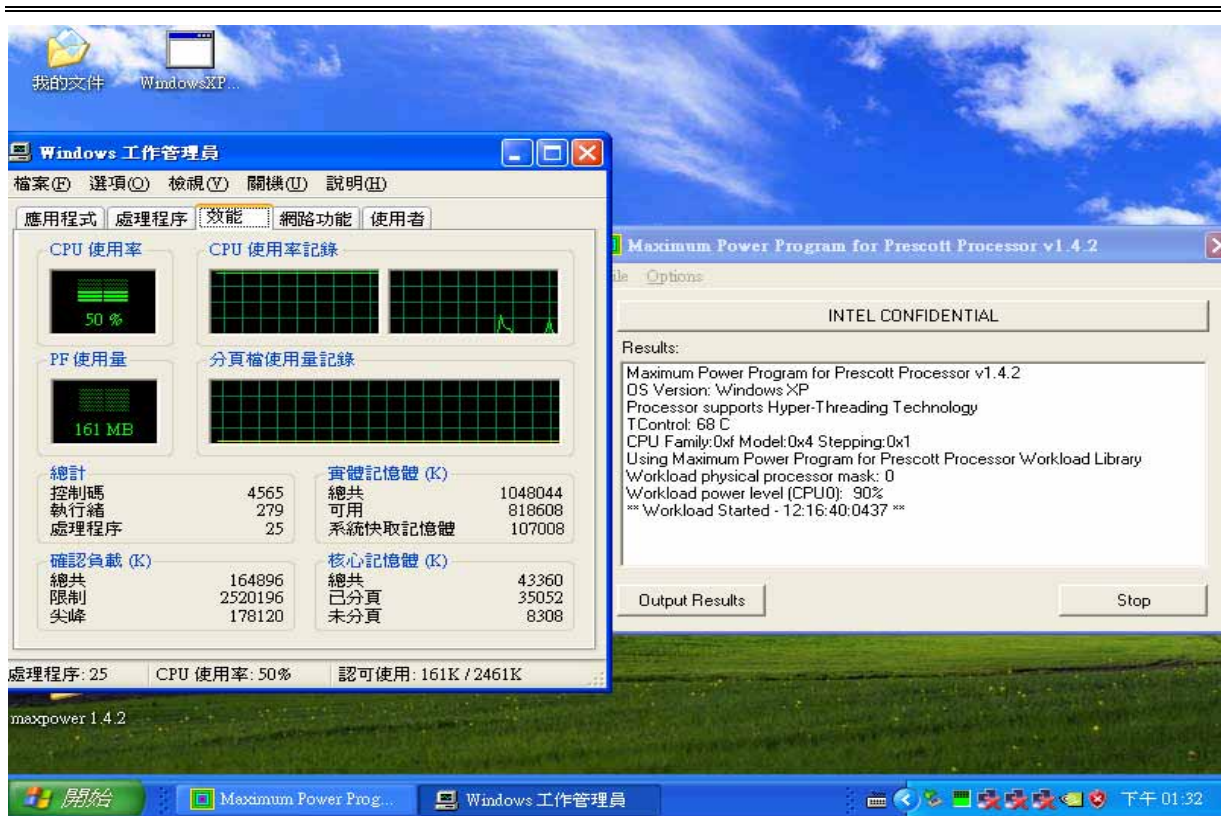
我的文件
WindowsXP...

Windows 工作管理員
檔案(F) 選項(O) 檢視(V) 關機(U) 說明(H)
應用程式 處理程序 效能 網路功能 使用者
CPU 使用率
50 %
CPU 使用率記錄
PF 使用量
161 MB
分頁檔使用量記錄

| 總計 | |
|---|---|
| 控制碼 | 4565 |
| 執行緒 | 279 |
| 處理程序 | 25 |

| 實體記憶體 (K) | |
|---|---|
| 總共 | 1048044 |
| 可用 | 818608 |
| 系統快取記憶體 | 107008 |

| 確認負載 (K) | |
|---|---|
| 總共 | 164896 |
| 限制 | 2520196 |
| 尖峰 | 178120 |

| 核心記憶體 (K) | |
|---|---|
| 總共 | 43360 |
| 已分頁 | 35052 |
| 未分頁 | 8308 |

處理程序: 25 CPU 使用率: 50% 認可使用: 161K / 2461K

Maximum Power Program for Prescott Processor v1.4.2
ile Options
INTEL CONFIDENTIAL
Results:
Maximum Power Program for Prescott Processor v1.4.2
OS Version: Windows XP
Processor supports Hyper-Threading Technology
TControl: 68 C
CPU Family:0xf Model:0x4 Stepping:0x1
Using Maximum Power Program for Prescott Processor Workload Library
Workload physical processor mask: 0
Workload power level (CPU0): 90%
** Workload Started - 12:16:40:0437 **
Output Results
Stop

maxpower 1.4.2

開始
Maximum Power Prog...
Windows 工作管理員
下午 01:32